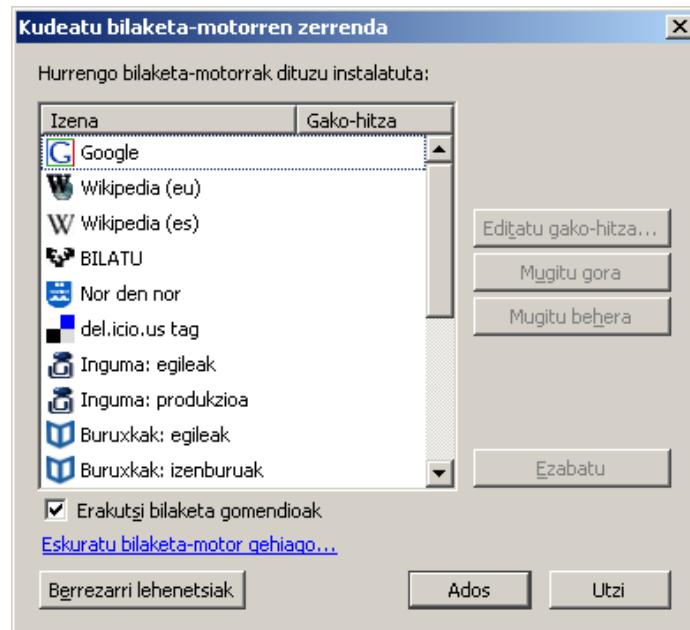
Kudeatu bilaketa-motorren zerrenda

Hurrengo bilaketa-motorrak dituzu instalatuta:

| Izena | Gako-hitza |
|---|---|
| Google | |
| Wikipedia (eu) | |
| Wikipedia (es) | |
| BILATU | |
| Nor den nor | |
| del.icio.us tag | |
| Inguma: egileak | |
| Inguma: produkzioa | |
| Buruxkak: egileak | |
| Buruxkak: izenburuak | |

Editatu gako-hitza...

Mugitu gora

Mugitu behera

Ezabatu

Erakutsi bilaketa gomendioak

Eskuratu bilaketa-motor gehiago...

Berrezarri lehenetsiak

Ados

Utzi